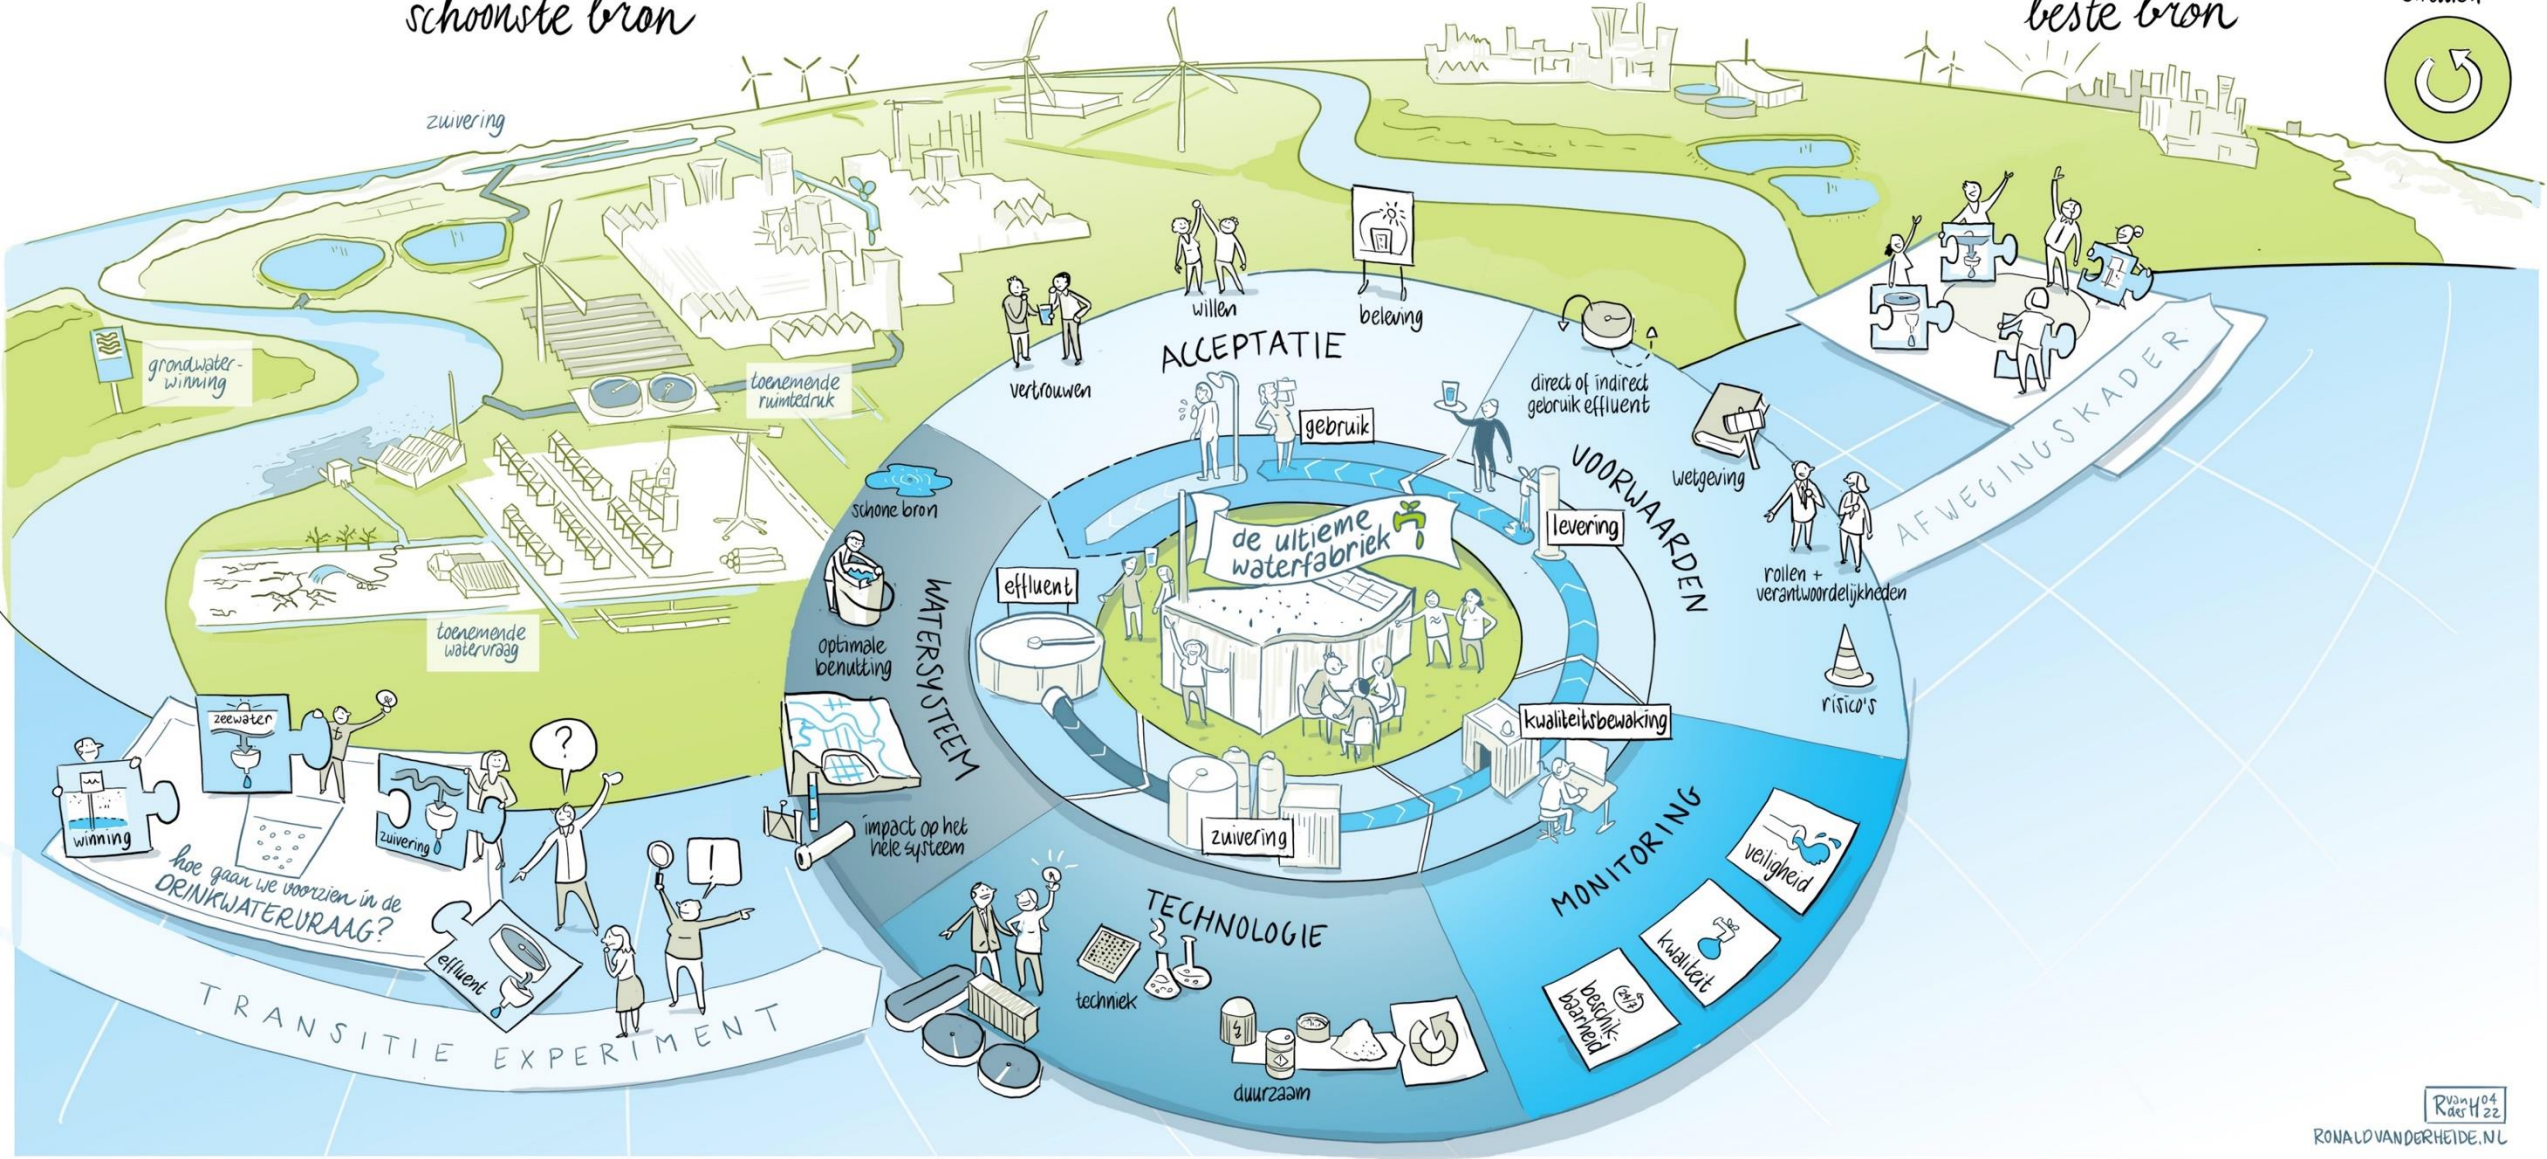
schoonste bron

beste bron

zuivering

grondwaterwinning

toenemende ruimtedruk

toenemende watervraag

vertrouwen

willen

beleving

ACCEPTATIE

direct of indirect gebruik effluent

wetgeving

AFWEGINGSKADER

gebruik

VOORWAARDEN

levering

rollen + verantwoordelijkheden

risico's

schone bron

optimale benutting

WATERSYSTEEM

effluent

de ultieme waterfabriek

kwaliteitsbewaking

impact op het hele systeem

zuivering

MONITORING

veiligheid

kwaliteit

beschikbaarheid

TECHNOLOGIE

techniek

duurzaam

zeewater

winning

zuivering

hoe gaan we voorzien in de DRINKWATERVRAAG?

effluent

TRANSITIE EXPERIMENT

R van der H 04 22

RONALDVANDERHEIDE.NL